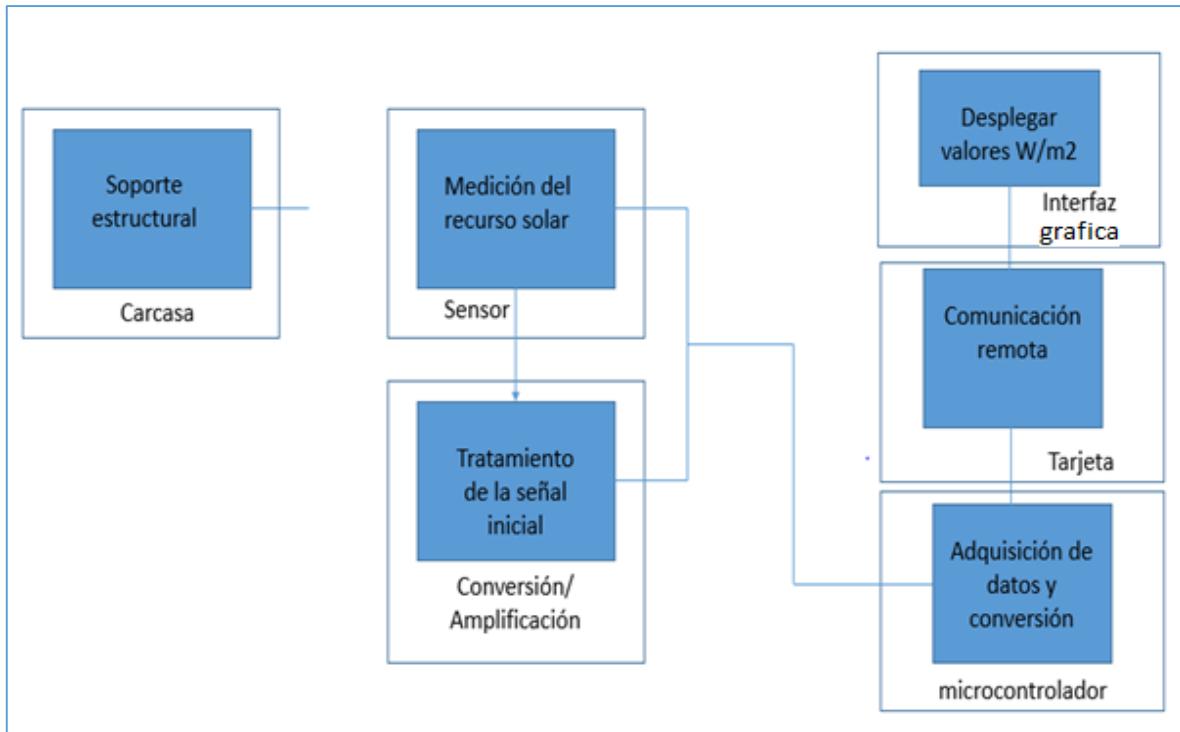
Soporte estructural

Carcasa

Medición del recurso solar

Sensor

Tratamiento de la señal inicial

Conversión/ Amplificación

Desplegar valores W/m2

Interfaz grafica

Comunicación remota

Tarjeta

Adquisición de datos y conversión

microcontrolador